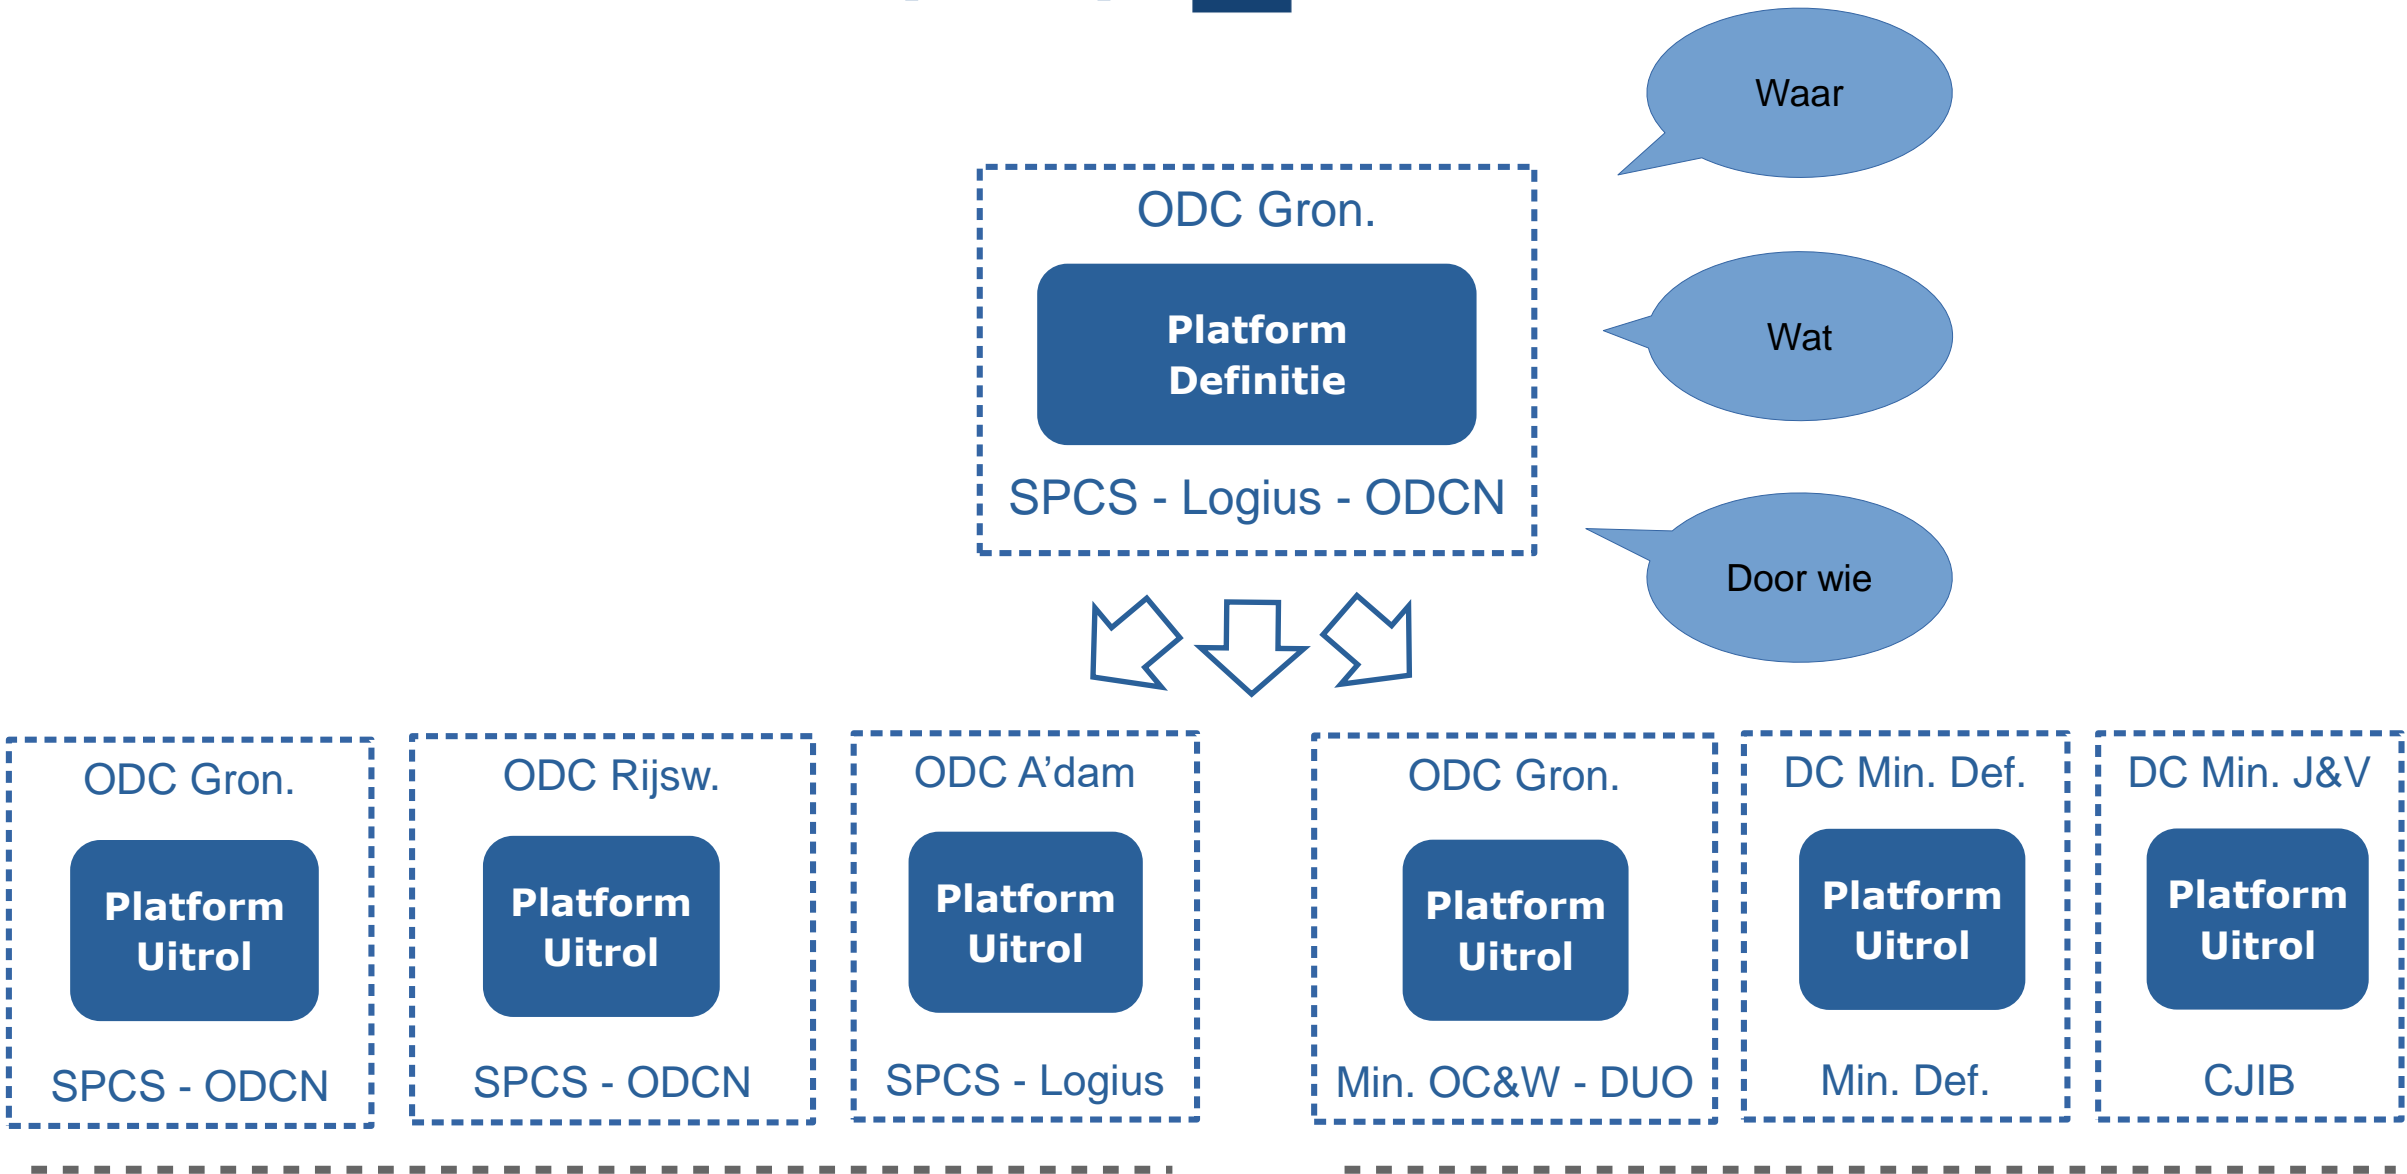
Waar

ODC Gron.

Platform Definitie

SPCS - Logius - ODCN

Wat

Door wie

ODC Gron.

Platform Uitrol

SPCS - ODCN

ODC Rijsw.

Platform Uitrol

SPCS - ODCN

ODC A'dam

Platform Uitrol

SPCS - Logius

ODC Gron.

Platform Uitrol

Min. OC&W - DUO

DC Min. Def.

Platform Uitrol

Min. Def.

DC Min. J&V

Platform Uitrol

CJIB